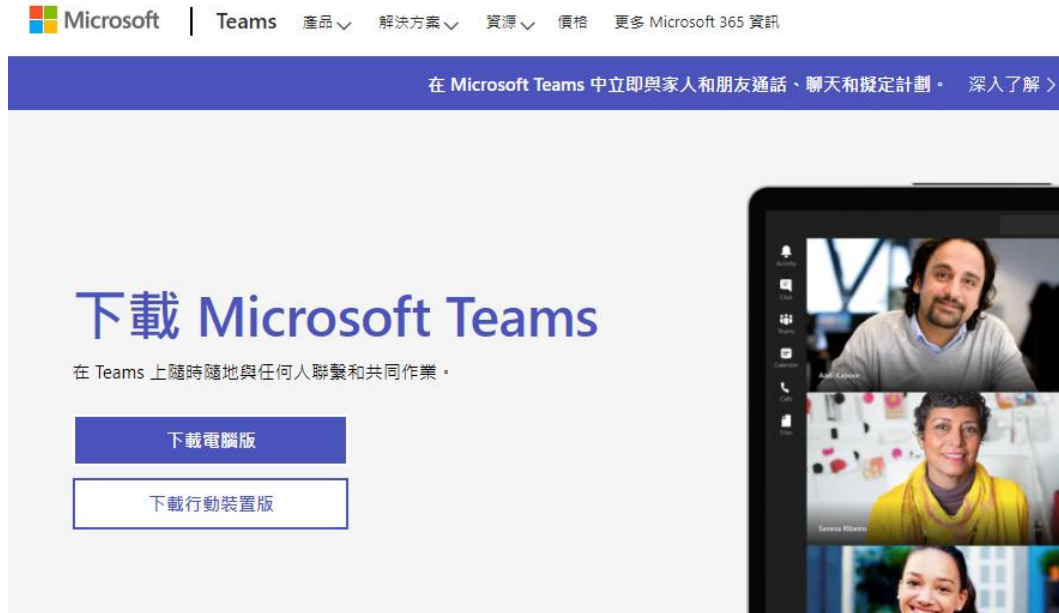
Microsoft | Teams 產品 解決方案 資源 價格 更多 Microsoft 365 資訊

在 Microsoft Teams 中立即與家人和朋友通話、聊天和擬定計劃。 深入了解 >

下載 Microsoft Teams

在 Teams 上隨時隨地與任何人聯繫和共同作業。

下載電腦版

下載行動裝置版

Activity
Chat
Teams
Calendar
Calls
Files

Aadi Kapoor
Serena Ribeiro